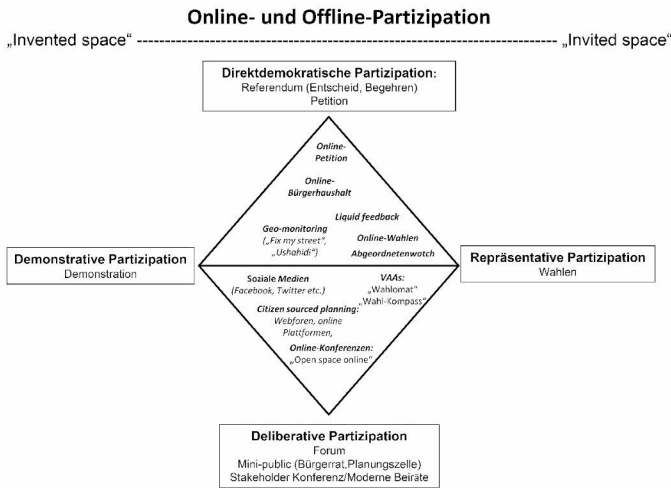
Online- und Offline-Partizipation

„Invented space" ---------------------------------------------------------------------------------- „Invited space"

Direktdemokratische Partizipation:
Referendum (Entscheid, Begehren)
Petition

Online-Petition

Online-Bürgerhaushalt

Liquid feedback

Geo-monitoring („Fix my street", „Ushahidi")

Online-Wahlen

Abgeordnetenwatch

Demonstrative Partizipation
Demonstration

Repräsentative Partizipation
Wahlen

Soziale Medien (Facebook, Twitter etc.)

VAAs: „Wahlomat" „Wahl-Kompass"

Citizen sourced planning: Webforen, online Plattformen,

Online-Konferenzen: „Open space online"

Deliberative Partizipation
Forum
Mini-public (Bürgerrat,Planungszelle)
Stakeholder Konferenz/Moderne Beiräte